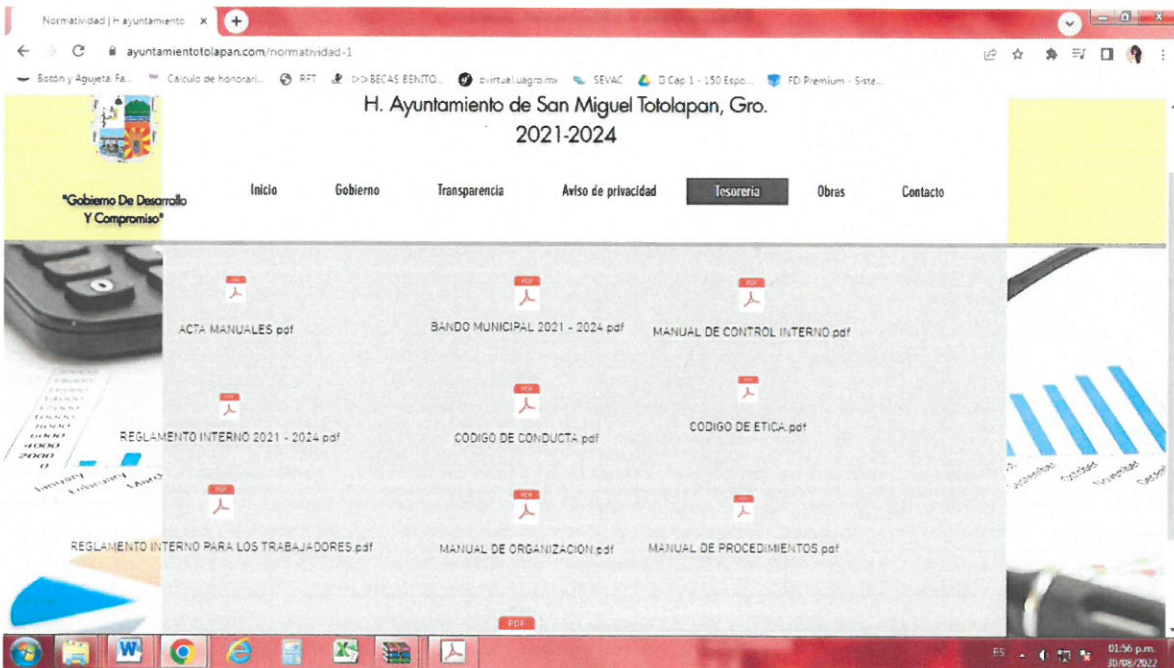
Normatividad | H ayuntamiento ×

ayuntamientototolapan.com/normatividad-1

Botón y Agujeta Fa... Calculo de honorari... RFT ▷▷BECAS BENITO... evirtual.uagro.mx SEVAC D Cap 1 - 150 Espo... FD Premium - Sista...

H. Ayuntamiento de San Miguel Totolapan, Gro.
2021-2024

"Gobierno De Desarrollo Y Compromiso"

Inicio Gobierno Transparencia Aviso de privacidad Tesoreria Obras Contacto

PDF
ACTA MANUALES.pdf

PDF
BANDO MUNICIPAL 2021 - 2024.pdf

PDF
MANUAL DE CONTROL INTERNO.pdf

PDF
REGLAMENTO INTERNO 2021 - 2024.pdf

PDF
CODIGO DE CONDUCTA.pdf

PDF
CODIGO DE ETICA.pdf

PDF
REGLAMENTO INTERNO PARA LOS TRABAJADORES.pdf

PDF
MANUAL DE ORGANIZACION.pdf

PDF
MANUAL DE PROCEDIMIENTOS.pdf

PDF

ES 01:56 p.m. 30/08/2022